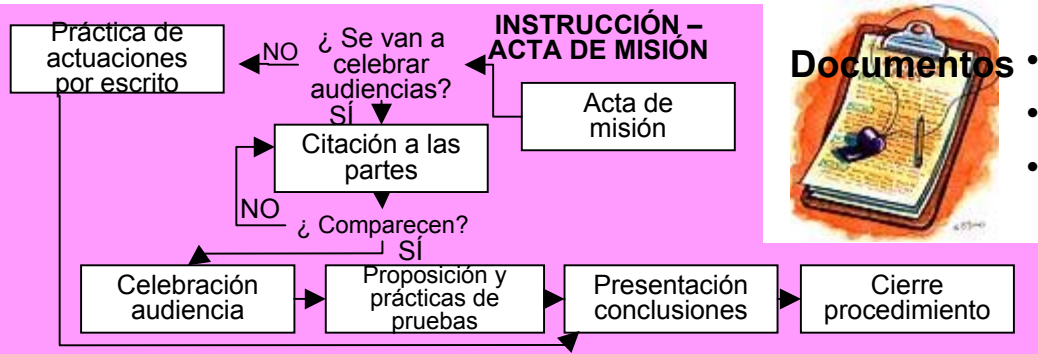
INSTRUCCIÓN – ACTA DE MISIÓN

Práctica de actuaciones por escrito

NO

¿ Se van a celebrar audiencias?

SÍ

Acta de misión

Citación a las partes

NO

¿ Comparecen?

SÍ

Celebración audiencia

Proposición y prácticas de pruebas

Presentación conclusiones

Cierre procedimiento

Documentos •

•

•